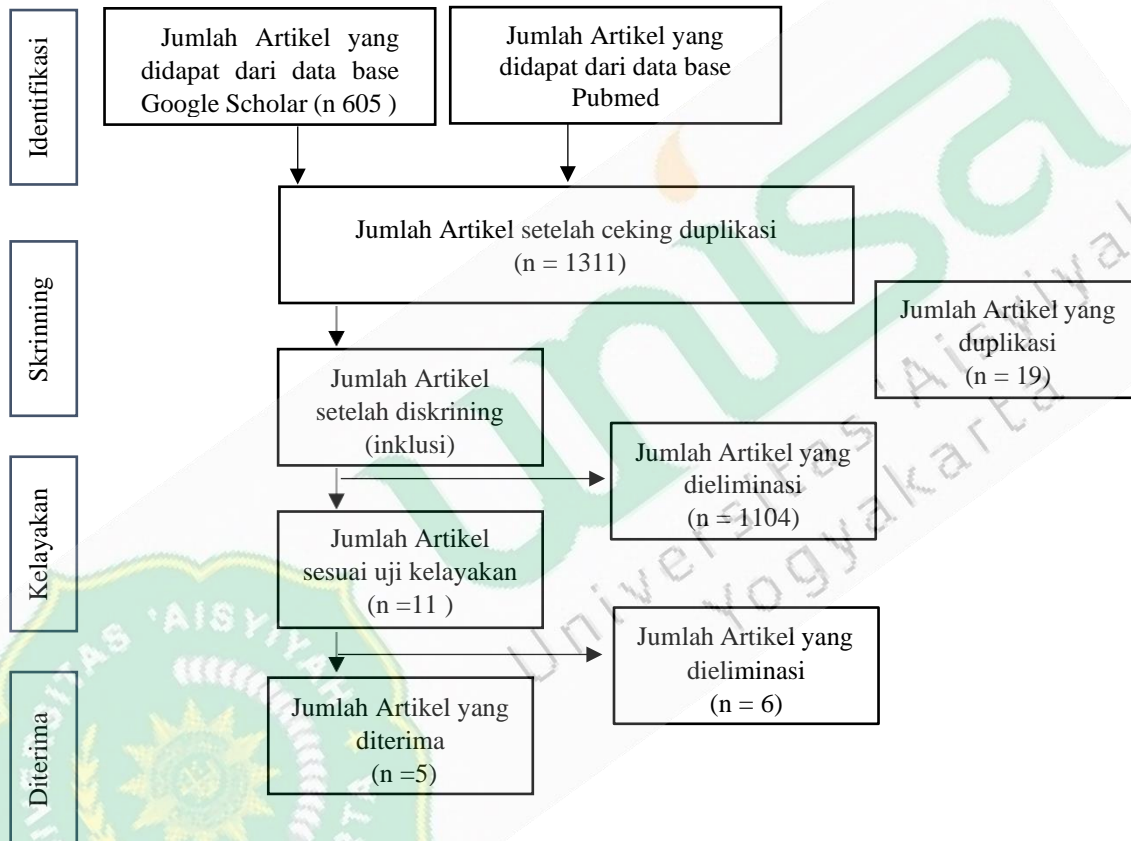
Identifikasi

Jumlah Artikel yang didapat dari data base Google Scholar (n 605 )

Jumlah Artikel yang didapat dari data base Pubmed

Skrinning

Jumlah Artikel setelah ceking duplikasi (n = 1311)

Jumlah Artikel yang duplikasi (n = 19)

Jumlah Artikel setelah diskrining (inklusi)

Kelayakan

Jumlah Artikel yang dieliminasi (n = 1104)

Jumlah Artikel sesuai uji kelayakan (n =11 )

Jumlah Artikel yang dieliminasi (n = 6)

Diterima

Jumlah Artikel yang diterima (n =5)

Universitas 'Aisyiyah Yogyakarta